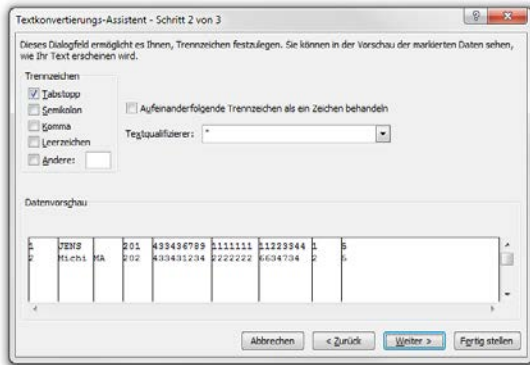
Textkonvertierungs-Assistent - Schritt 2 von 3

? ×

Dieses Dialogfeld ermöglicht es Ihnen, Trennzeichen festzulegen. Sie können in der Vorschau der markierten Daten sehen, wie Ihr Text erscheinen wird.

Trennzeichen
Tabstopp
Semikolon
Komma
Leerzeichen
Andere:

Aufeinanderfolgende Trennzeichen als ein Zeichen behandeln

Textqualifizierer: "

Datenvorschau

| 1 | JENS | | 201 | 433436789 | 1111111 | 11223344 | 1 | 5 |
|---|---|---|---|---|---|---|---|---|
| 2 | Michi | MA | 202 | 433431234 | 2222222 | 6634734 | 2 | 5 |

Abbrechen | < Zurück | Weiter > | Fertig stellen